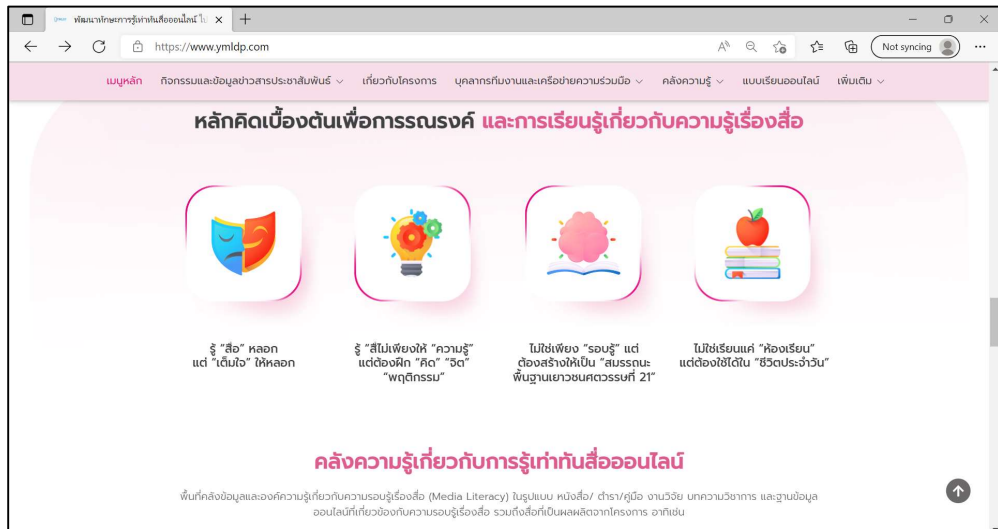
พัฒนาทักษะการรู้เท่าทันสื่อออนไลน์ ใน ×
+
https://www.ymldp.com
Not syncing

เมนูหลัก กิจกรรมและข้อมูลข่าวสารประชาสัมพันธ์ เกี่ยวกับโครงการ บุคลากรที่มงานและเครือข่ายความร่วมมือ คลังความรู้ แบบเรียนออนไลน์ เพิ่มเติม

หลักคิดเบื้องต้นเพื่อการรณรงค์ และการเรียนรู้เกี่ยวกับความรู้เรื่องสื่อ

รู้ "สื่อ" หลอก แต่ "เต็มใจ" ให้หลอก

รู้ "สื่อไม่เพียงให้" "ความรู้" แต่ต้องฝึก "คิด" "จิต" "พฤติกรรม"

ไม่ใช่เพียง "รอบรู้" แต่ต้องสร้างให้เป็น "สมรรถนะพื้นฐานเยาวชนศตวรรษที่ 21"

ไม่ใช่เรียนแค่ "ห้องเรียน" แต่ต้องใช้ได้ใน "ชีวิตประจำวัน"

คลังความรู้เกี่ยวกับการรู้เท่าทันสื่อออนไลน์

พื้นที่คลังข้อมูลและองค์ความรู้เกี่ยวกับความรอบรู้เรื่องสื่อ (Media Literacy) ในรูปแบบ หนังสือ/ ตำรา/คู่มือ งานวิจัย บทความวิชาการ และฐานข้อมูลออนไลน์ที่เกี่ยวข้องกับความรอบรู้เรื่องสื่อ รวมถึงสื่อที่เป็นผลผลิตจากโครงการ อาทิเช่น